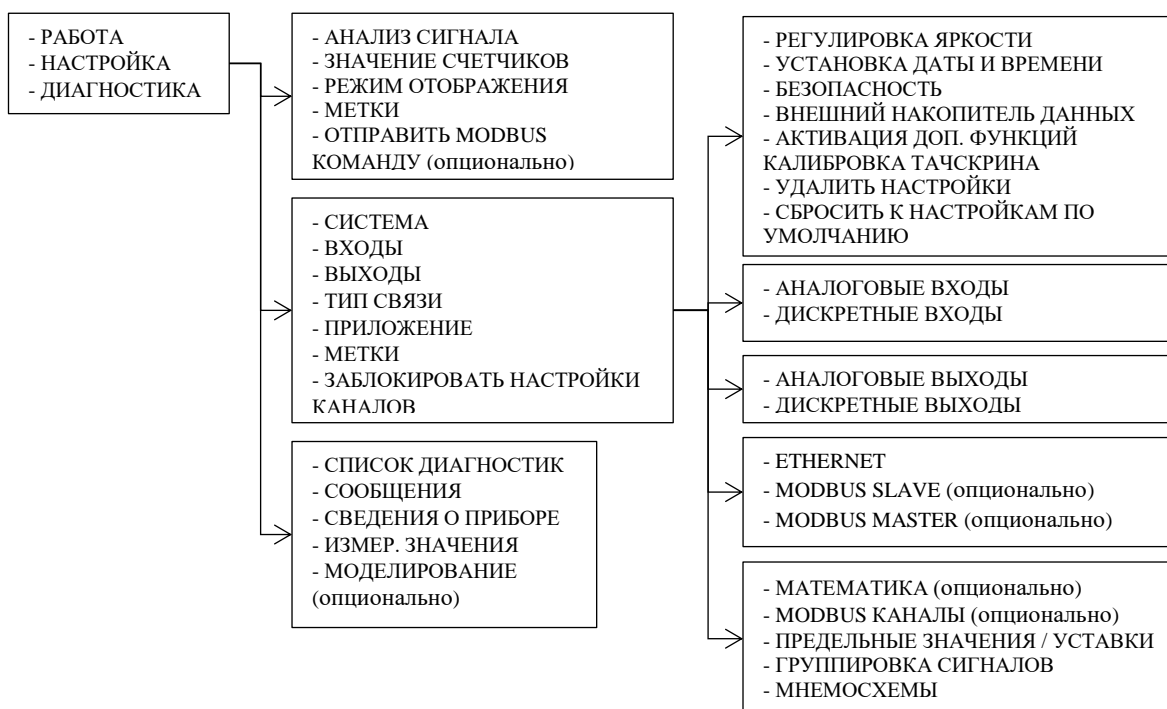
- РАБОТА
- НАСТРОЙКА
- ДИАГНОСТИКА

- АНАЛИЗ СИГНАЛА
- ЗНАЧЕНИЕ СЧЕТЧИКОВ
- РЕЖИМ ОТОБРАЖЕНИЯ
- МЕТКИ
- ОТПРАВИТЬ MODBUS КОМАНДУ (опционально)

- СИСТЕМА
- ВХОДЫ
- ВЫХОДЫ
- ТИП СВЯЗИ
- ПРИЛОЖЕНИЕ
- МЕТКИ
- ЗАБЛОКИРОВАТЬ НАСТРОЙКИ КАНАЛОВ

- СПИСОК ДИАГНОСТИК
- СООБЩЕНИЯ
- СВЕДЕНИЯ О ПРИБОРЕ
- ИЗМЕР. ЗНАЧЕНИЯ
- МОДЕЛИРОВАНИЕ (опционально)

- РЕГУЛИРОВКА ЯРКОСТИ
- УСТАНОВКА ДАТЫ И ВРЕМЕНИ
- БЕЗОПАСНОСТЬ
- ВНЕШНИЙ НАКОПИТЕЛЬ ДАННЫХ
- АКТИВАЦИЯ ДОП. ФУНКЦИЙ
КАЛИБРОВКА ТАЧСКРИНА
- УДАЛИТЬ НАСТРОЙКИ
- СБРОСИТЬ К НАСТРОЙКАМ ПО УМОЛЧАНИЮ

- АНАЛОГОВЫЕ ВХОДЫ
- ДИСКРЕТНЫЕ ВХОДЫ

- АНАЛОГОВЫЕ ВЫХОДЫ
- ДИСКРЕТНЫЕ ВЫХОДЫ

- ETHERNET
- MODBUS SLAVE (опционально)
- MODBUS MASTER (опционально)

- МАТЕМАТИКА (опционально)
- MODBUS КАНАЛЫ (опционально)
- ПРЕДЕЛЬНЫЕ ЗНАЧЕНИЯ / УСТАВКИ
- ГРУППИРОВКА СИГНАЛОВ
- МНЕМОСХЕМЫ